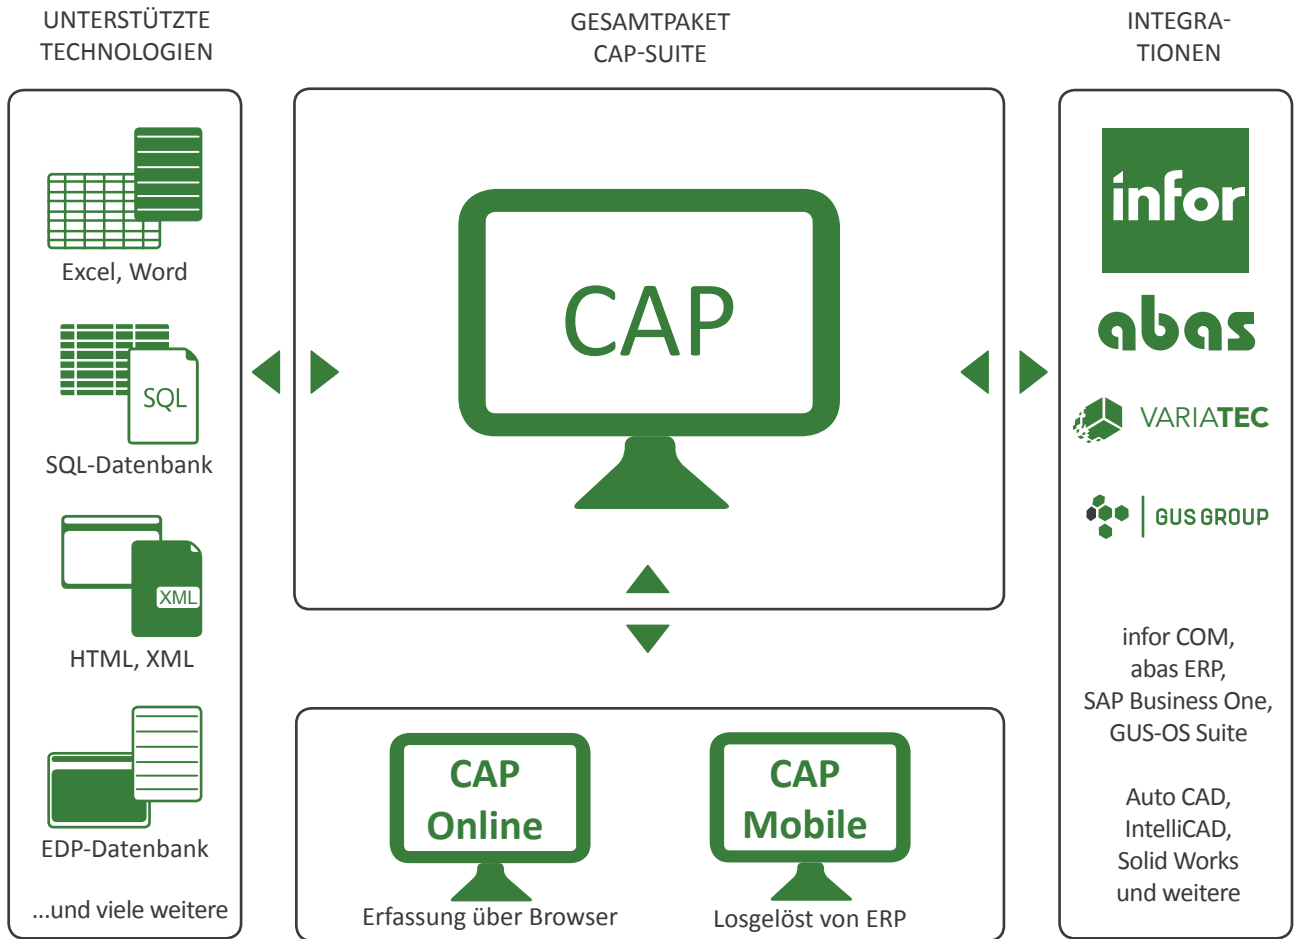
UNTERSTÜTZTE TECHNOLOGIEN

Excel, Word

SQL

SQL-Datenbank

XML

HTML, XML

EDP-Datenbank

...und viele weitere

GESAMTPAKET CAP-SUITE

CAP

CAP Online

Erfassung über Browser

CAP Mobile

Losgelöst von ERP

INTEGRATIONEN

infor

abas

VARIATEC

GUS GROUP

infor COM, abas ERP, SAP Business One, GUS-OS Suite

Auto CAD, IntelliCAD, Solid Works und weitere